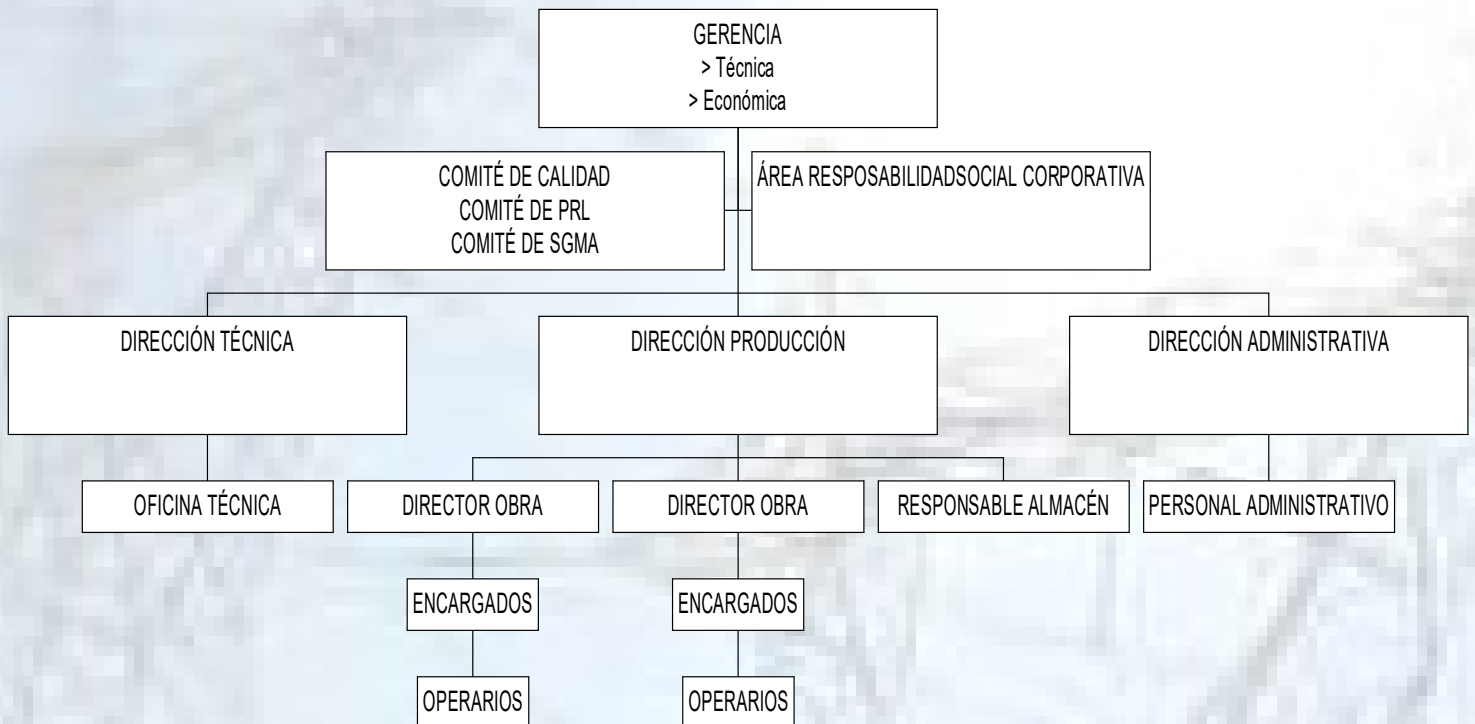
GERENCIA
> Técnica
> Económica

COMITÉ DE CALIDAD
COMITÉ DE PRL
COMITÉ DE SGMA

ÁREA RESPOSABILIDADSOCIAL CORPORATIVA

DIRECCIÓN TÉCNICA

DIRECCIÓN PRODUCCIÓN

DIRECCIÓN ADMINISTRATIVA

OFICINA TÉCNICA

DIRECTOR OBRA

DIRECTOR OBRA

RESPONSABLE ALMACÉN

PERSONAL ADMINISTRATIVO

ENCARGADOS

ENCARGADOS

OPERARIOS

OPERARIOS